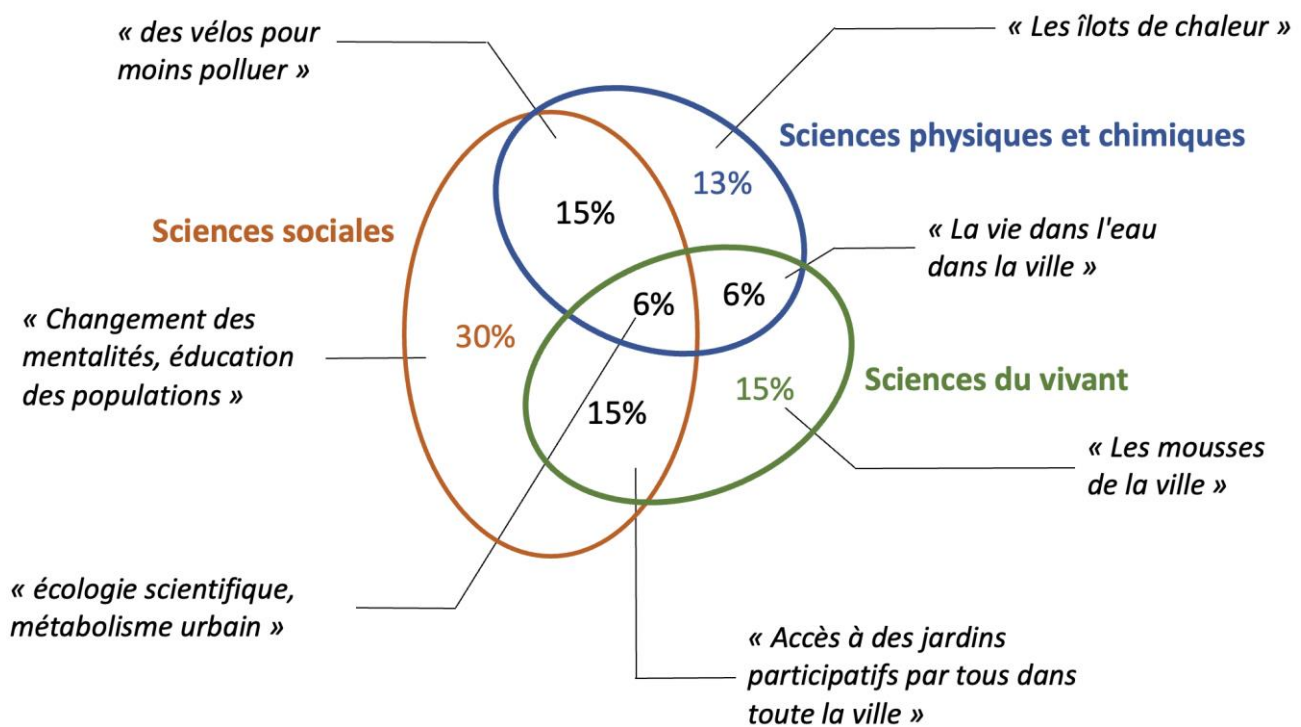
« des vélos pour moins polluer »

« Les îlots de chaleur »

Sciences physiques et chimiques

13%

15%

Sciences sociales

« La vie dans l'eau dans la ville »

6%

6%

« Changement des mentalités, éducation des populations »

30%

Sciences du vivant

15%

15%

« Les mousses de la ville »

« écologie scientifique, métabolisme urbain »

« Accès à des jardins participatifs par tous dans toute la ville »